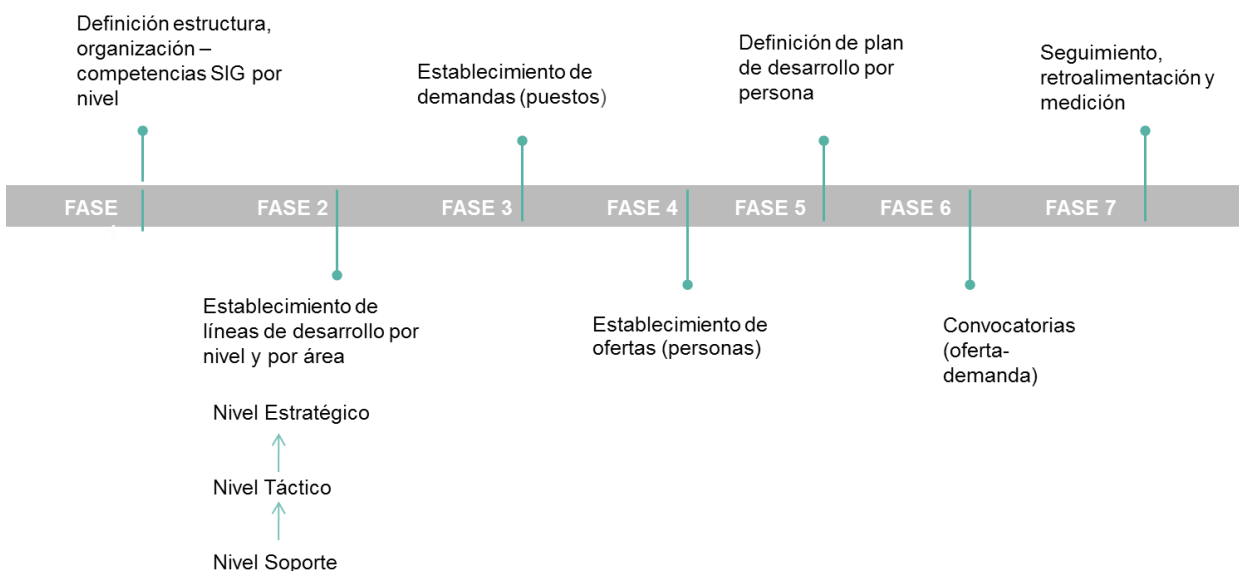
Definición estructura, organización – competencias SIG por nivel

Establecimiento de demandas (puestos)

Definición de plan de desarrollo por persona

Seguimiento, retroalimentación y medición

FASE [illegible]

FASE 2

FASE 3

FASE 4

FASE 5

FASE 6

FASE 7

Establecimiento de líneas de desarrollo por nivel y por área

Nivel Estratégico

Nivel Táctico

Nivel Soporte

Establecimiento de ofertas (personas)

Convocatorias (oferta-demanda)